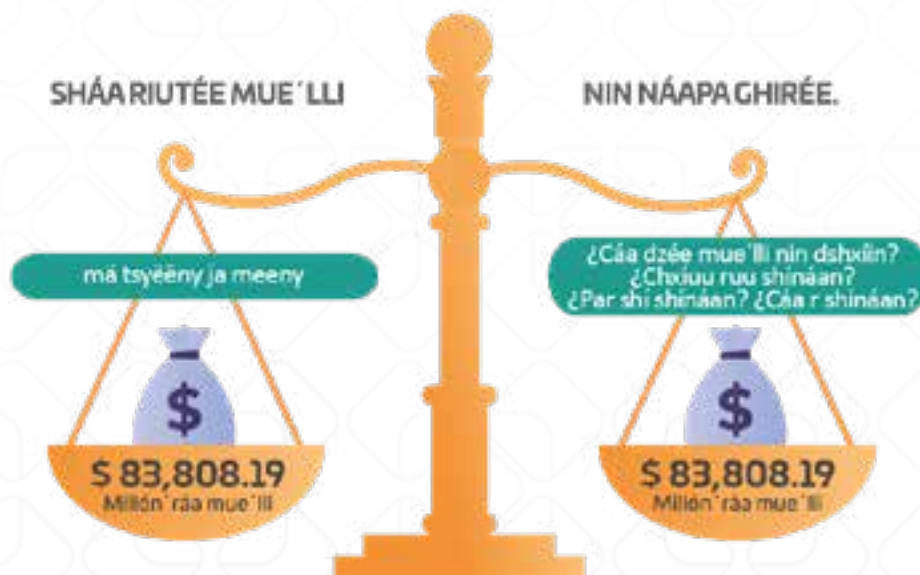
SHÁA RIUTÉE MUE´LLI

NIN NÁAPA GHIRÉE.

má tsyéëny ja meeny

$ 83,808.19
Millón´ráa mue´lli

¿Cáa dzée mue´lli nin dshxíin?
¿Chxiuu ruu shináan?
¿Par shi shináan? ¿Cáa r shináan?

$ 83,808.19
Millón´ráa mue´lli